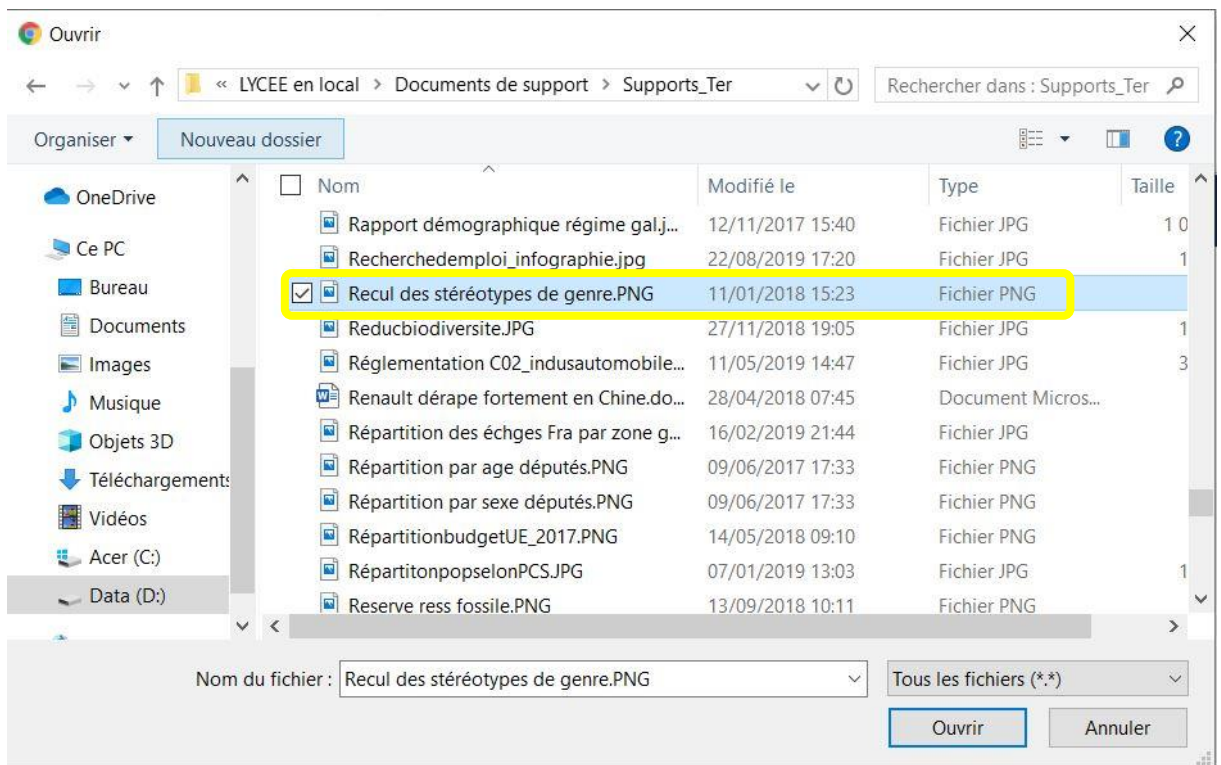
Ouvrir

« LYCEE en local › Documents de support › Supports_Ter

Rechercher dans : Supports_Ter

Organiser ▾ Nouveau dossier

OneDrive
Ce PC
Bureau
Documents
Images
Musique
Objets 3D
Téléchargements
Vidéos
Acer (C:)
Data (D:)

| Nom | Modifié le | Type | Taille |
|---|---|---|---|
| Rapport démographique régime gal.j... | 12/11/2017 15:40 | Fichier JPG | 1 0 |
| Recherchedemploi_infographie.jpg | 22/08/2019 17:20 | Fichier JPG | 1 |
| Recul des stéréotypes de genre.PNG | 11/01/2018 15:23 | Fichier PNG | |
| Reducbiodiversite.JPG | 27/11/2018 19:05 | Fichier JPG | 1 |
| Réglementation C02_indusautomobile... | 11/05/2019 14:47 | Fichier JPG | 3 |
| Renault dérape fortement en Chine.do... | 28/04/2018 07:45 | Document Micros... | |
| Répartition des échges Fra par zone g... | 16/02/2019 21:44 | Fichier JPG | |
| Répartition par age députés.PNG | 09/06/2017 17:33 | Fichier PNG | |
| Répartition par sexe députés.PNG | 09/06/2017 17:33 | Fichier PNG | |
| RépartitionbudgetUE_2017.PNG | 14/05/2018 09:10 | Fichier PNG | |
| RépartitonpopselonPCS.JPG | 07/01/2019 13:03 | Fichier JPG | 1 |
| Reserve ress fossile.PNG | 13/09/2018 10:11 | Fichier PNG | |

Nom du fichier : Recul des stéréotypes de genre.PNG

Tous les fichiers (*.*)

Ouvrir Annuler